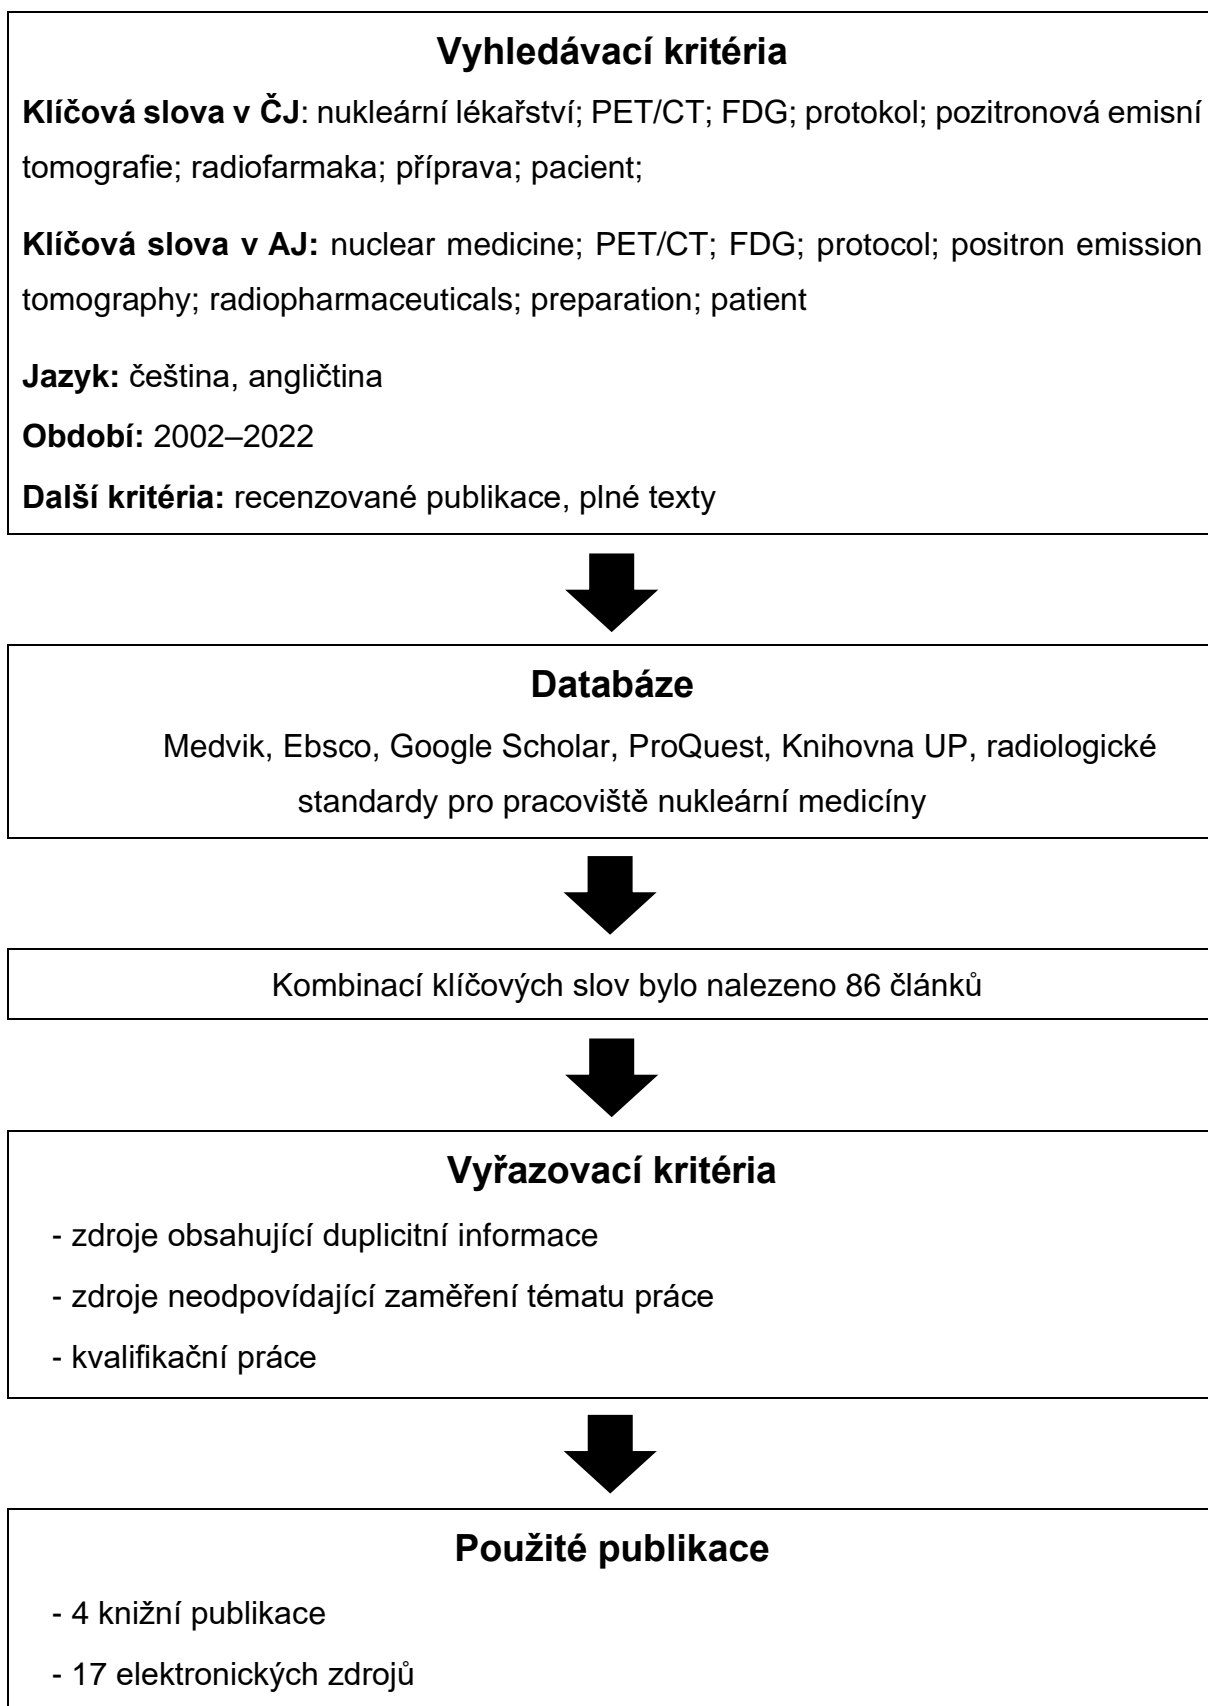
**Vyhledávací kritéria**

**Klíčová slova v ČJ**: nukleární lékařství; PET/CT; FDG; protokol; pozitronová emisní tomografie; radiofarmaka; příprava; pacient;

**Klíčová slova v AJ:** nuclear medicine; PET/CT; FDG; protocol; positron emission tomography; radiopharmaceuticals; preparation; patient

**Jazyk:** čeština, angličtina

**Období:** 2002–2022

**Další kritéria:** recenzované publikace, plné texty

**Databáze**

Medvik, Ebsco, Google Scholar, ProQuest, Knihovna UP, radiologické standardy pro pracoviště nukleární medicíny

Kombinací klíčových slov bylo nalezeno 86 článků

**Vyřazovací kritéria**

- zdroje obsahující duplicitní informace

- zdroje neodpovídající zaměření tématu práce

- kvalifikační práce

**Použité publikace**

- 4 knižní publikace

- 17 elektronických zdrojů